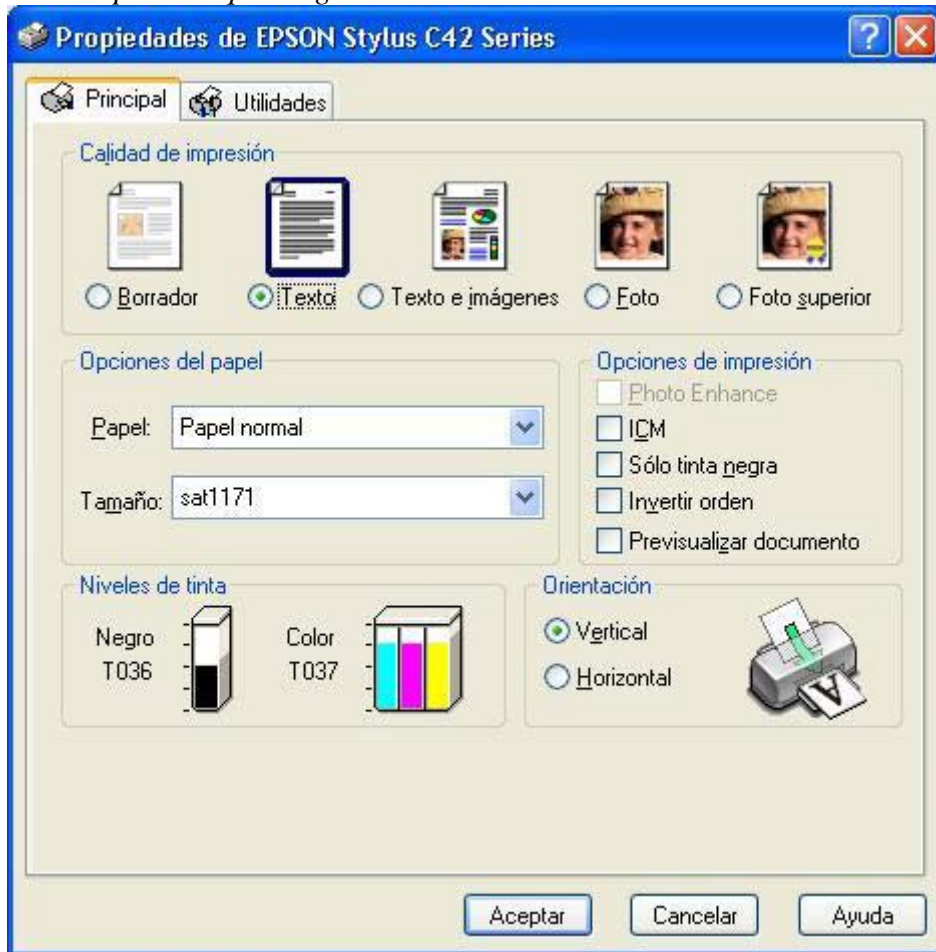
Propiedades de EPSON Stylus C42 Series

Principal
Utilidades

Calidad de impresión

Borrador
Texto
Texto e imágenes
Foto
Foto superior

Opciones del papel

Papel: Papel normal

Tamaño: sat1171

Opciones de impresión

Photo Enhance
ICM
Sólo tinta negra
Invertir orden
Previsualizar documento

Niveles de tinta

Negro
T036

Color
T037

Orientación

Vertical
Horizontal

Aceptar
Cancelar
Ayuda